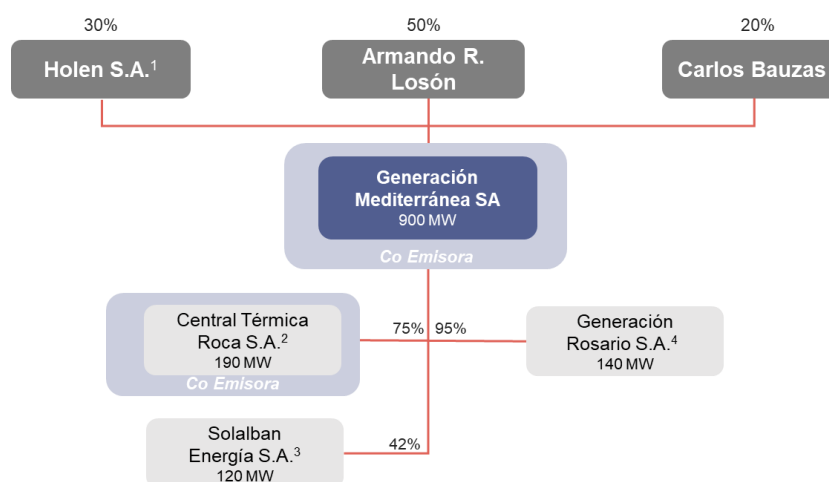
30%

Holen S.A.$^1$

50%

Armando R. Losón

20%

Carlos Bauzas

Generación Mediterránea SA
900 MW

Co Emisora

Central Térmica Roca S.A.$^2$
190 MW

Co Emisora

75%

95%

Generación Rosario S.A.$^4$
140 MW

Solalban Energía S.A.$^3$
120 MW

42%